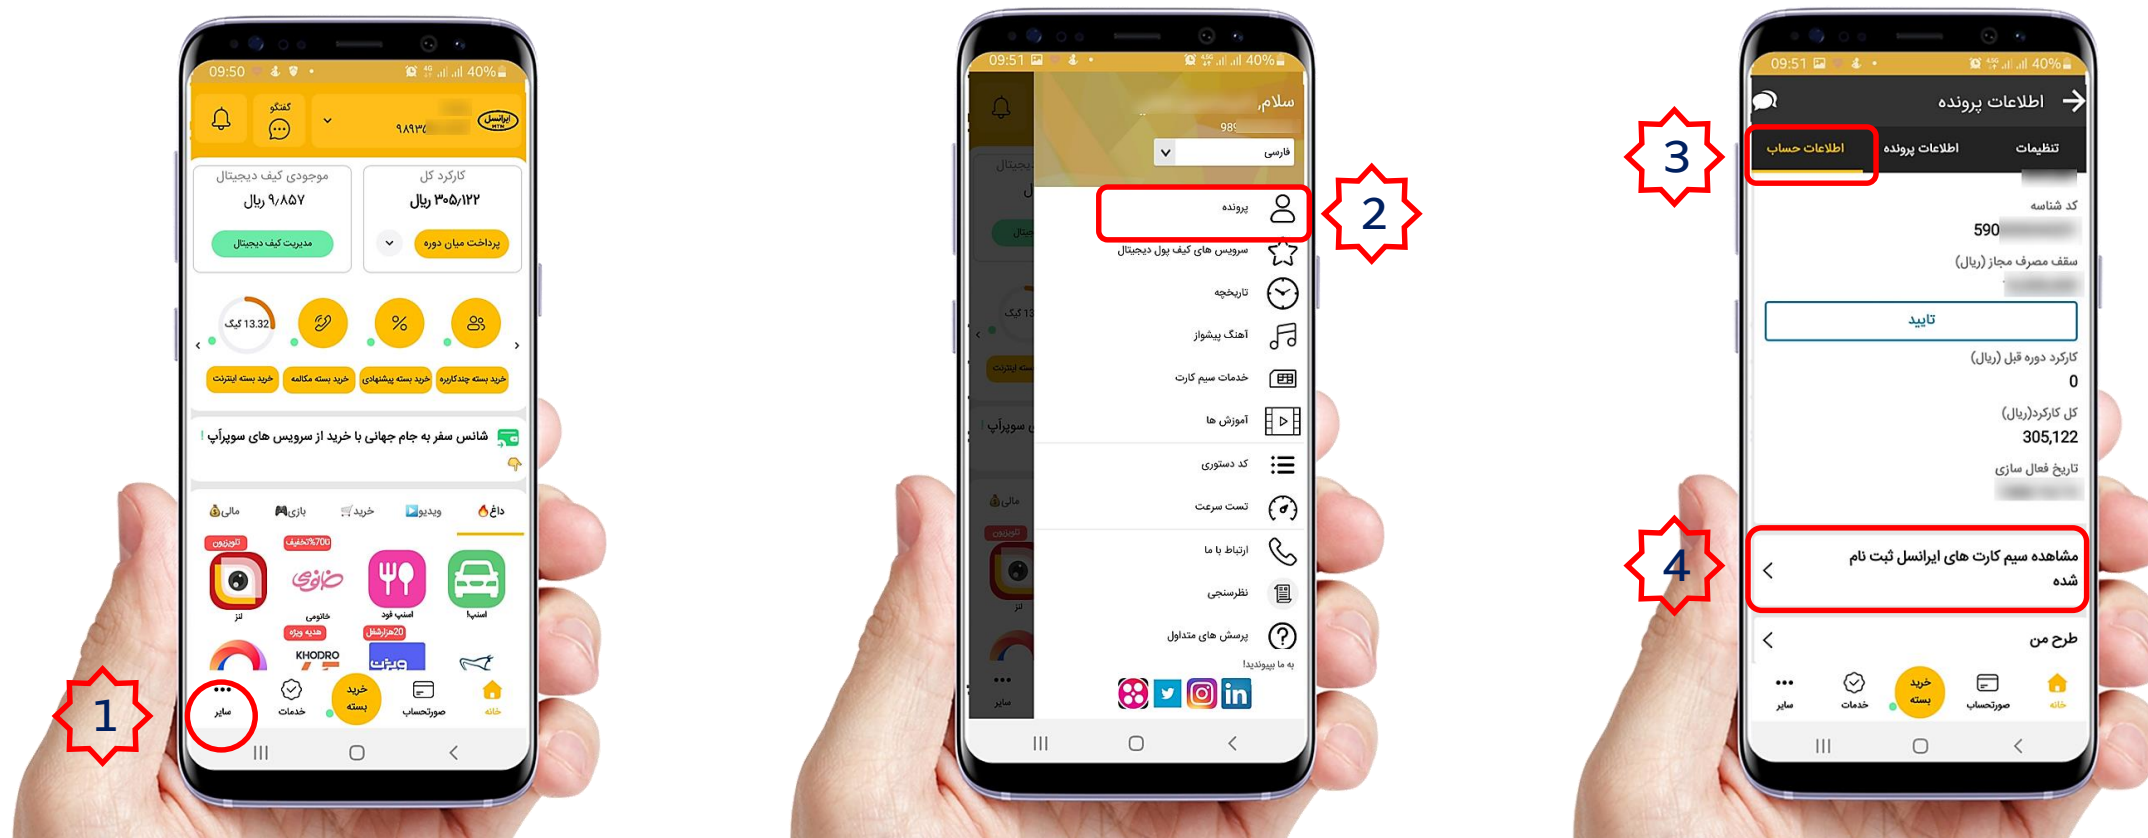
09:50 40%
گفتگو
۹۸۹۳
ایرانسل
موجودی کیف دیجیتال
۹٫۸۵۷ ریال
مدیریت کیف دیجیتال
کارکرد کل
۳۰۵٫۱۲۲ ریال
پرداخت میان دوره
13.32 گیگ
خرید بسته اینترنت
خرید بسته مکالمه
خرید بسته پیشنهادی
خرید بسته چندکاربره
شانس سفر به جام جهانی با خرید از سرویس های سوپرآپ
مالی
بازی
خرید
ویدیو
داغ
تاپ‌زون
تخفیف%700
لنز
خانومی
اسنپ فود
اسنپ
هدیه ویژه
20هزارتخفیف
KHODRO
سایر
خدمات
خرید بسته
صورتحساب
خانه
1

09:51 40%
سلام،
989
فارسی
پرونده
سرویس های کیف پول دیجیتال
تاریخچه
آهنگ پیشواز
خدمات سیم کارت
آموزش ها
کد دستوری
تست سرعت
ارتباط با ما
نظرسنجی
پرسش های متداول
به ما بپیوندید!
سایر
2

09:51 40%
اطلاعات پرونده
اطلاعات حساب
اطلاعات پرونده
تنظیمات
کد شناسه
590
سقف مصرف مجاز (ریال)
تایید
کارکرد دوره قبل (ریال)
0
کل کارکرد(ریال)
305,122
تاریخ فعال سازی
مشاهده سیم کارت های ایرانسل ثبت نام شده
طرح من
سایر
خدمات
خرید بسته
صورتحساب
خانه
3
4